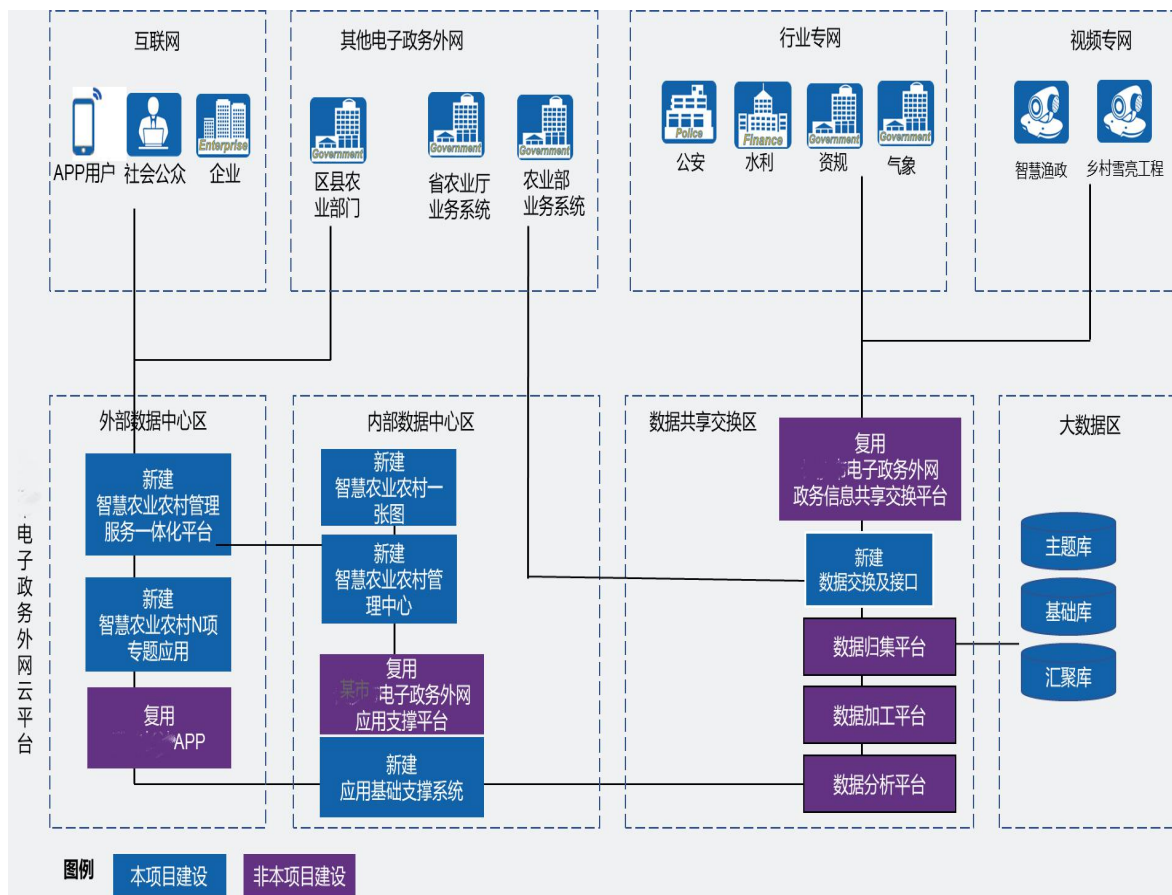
互联网

APP用户 社会公众 企业

其他电子政务外网

Government
区县农业部门

Government
省农业厅业务系统

Government
农业部业务系统

行业专网

Police
公安

Finance
水利

Government
资规

Government
气象

视频专网

智慧渔政 乡村雪亮工程

外部数据中心区

新建
智慧农业农村管理服务一体化平台

新建
智慧农业农村N项专题应用

复用
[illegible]APP

内部数据中心区

新建
智慧农业农村一张图

新建
智慧农业农村管理中心

复用
某市电子政务外网应用支撑平台

新建
应用基础支撑系统

数据共享交换区

复用
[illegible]电子政务外网政务信息共享交换平台

新建
数据交换及接口

数据归集平台

数据加工平台

数据分析平台

大数据区

主题库

基础库

汇聚库

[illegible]电子政务外网云平台

图例 本项目建设 非本项目建设